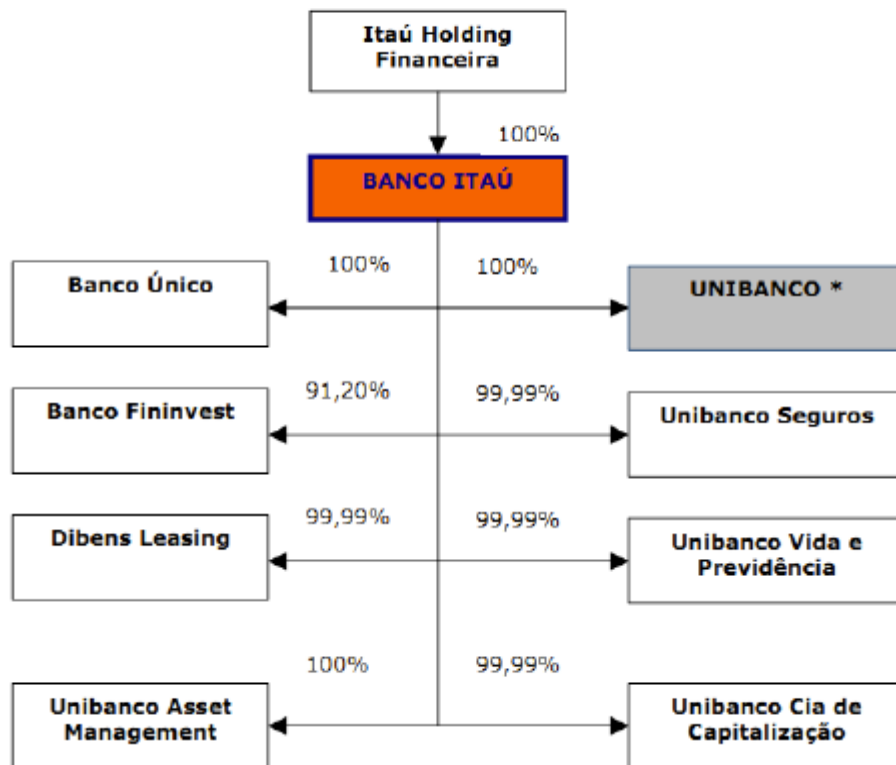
Itaú Holding Financeira

100%

BANCO ITAÚ

100%

Banco Único

100%

UNIBANCO *

91,20%

Banco Fininvest

99,99%

Unibanco Seguros

99,99%

Dibens Leasing

99,99%

Unibanco Vida e Previdência

100%

Unibanco Asset Management

99,99%

Unibanco Cia de Capitalização